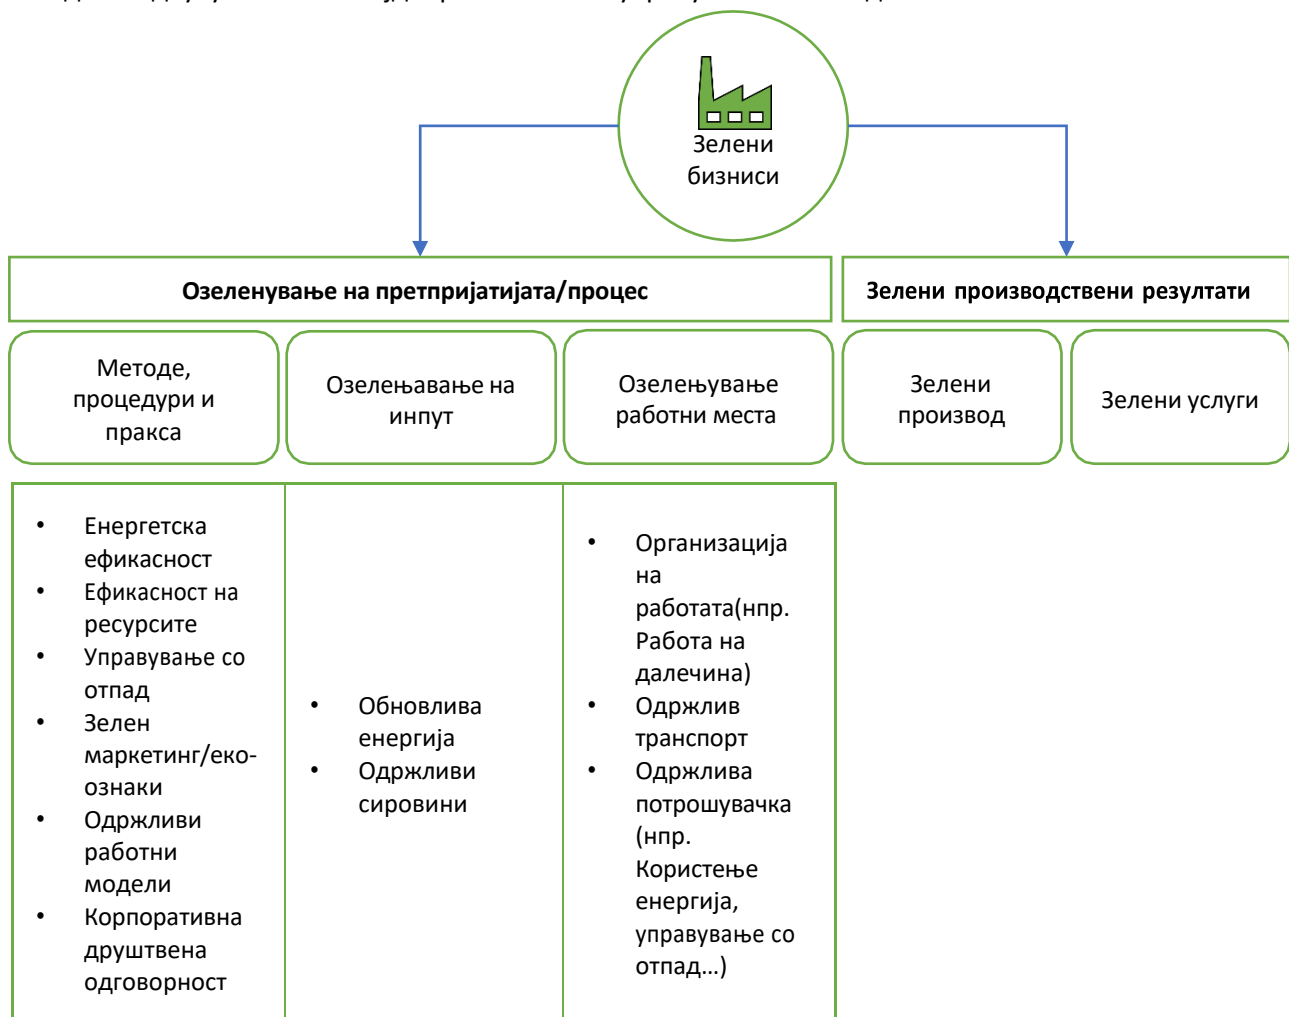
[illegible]

Зелени бизниси

Озеленување на претпријатијата/процес

Зелени производствени резултати

Методе, процедури и пракса

Озелењавање на инпут

Озелењување работни места

Зелени производ

Зелени услуги

- Енергетска ефикасност
- Ефикасност на ресурсите
- Управување со отпад
- Зелен маркетинг/еко-ознаки
- Одржливи работни модели
- Корпоративна друштвена одговорност

- Обновлива енергија
- Одржливи сировини

- Организација на работата(нпр. Работа на далечина)
- Одржлив транспорт
- Одржлива потрошувачка (нпр. Користење енергија, управување со отпад...)